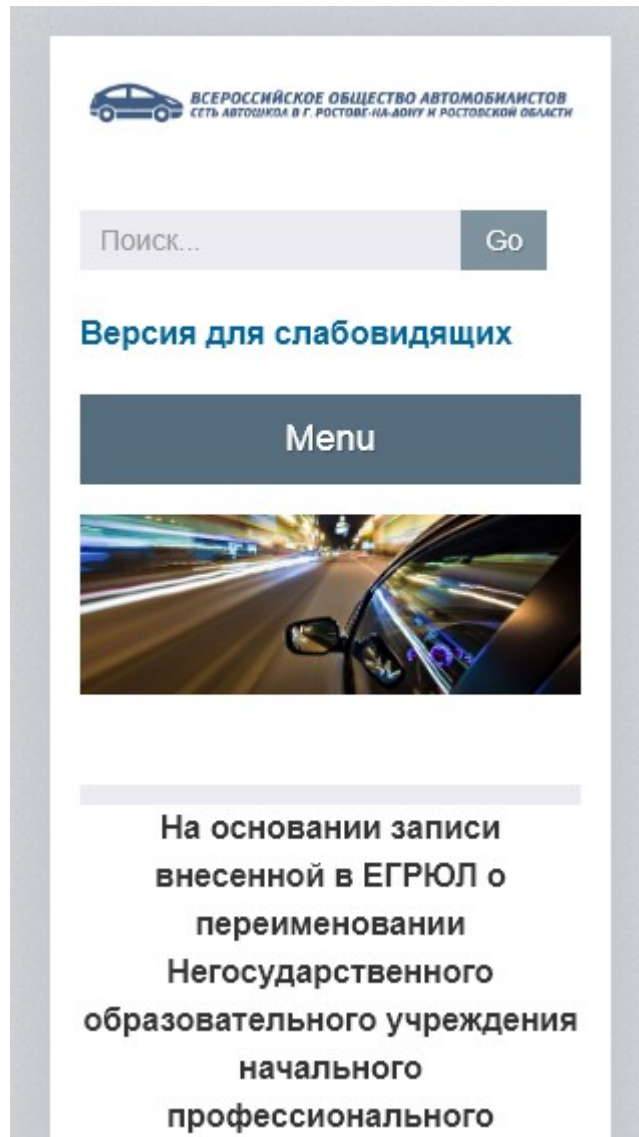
ВСЕРОССИЙСКОЕ ОБЩЕСТВО АВТОМОБИЛИСТОВ
СЕТЬ АВТОШКОЛ В Г. РОСТОВЕ-НА-ДОНУ И РОСТОВСКОЙ ОБЛАСТИ

Поиск...

Go

Версия для слабовидящих

Menu

На основании записи внесенной в ЕГРЮЛ о переименовании Негосударственного образовательного учреждения начального профессионального